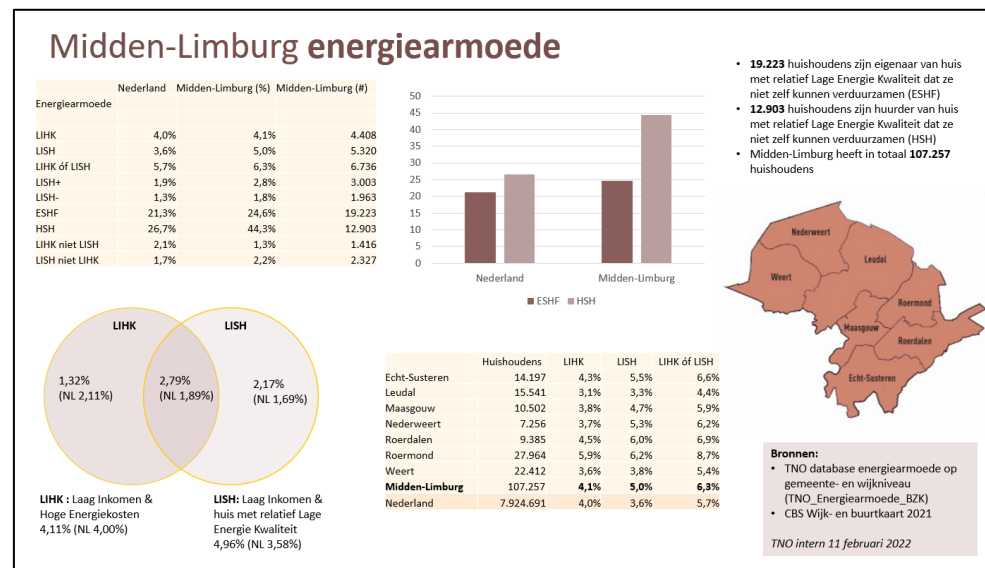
Midden-Limburg **energiearmoede**

| | Nederland | Midden-Limburg (%) | Midden-Limburg (#) |
|---|---|---|---|
| Energiearmoede | | | |
| LIHK | 4,0% | 4,1% | 4.408 |
| LISH | 3,6% | 5,0% | 5.320 |
| LIHK óf LISH | 5,7% | 6,3% | 6.736 |
| LISH+ | 1,9% | 2,8% | 3.003 |
| LISH- | 1,3% | 1,8% | 1.963 |
| ESHF | 21,3% | 24,6% | 19.223 |
| HSH | 26,7% | 44,3% | 12.903 |
| LIHK niet LISH | 2,1% | 1,3% | 1.416 |
| LISH niet LIHK | 1,7% | 2,2% | 2.327 |

50
45
40
35
30
25
20
15
10
5
0
Nederland
Midden-Limburg
ESHF HSH

• **19.223** huishoudens zijn eigenaar van huis met relatief Lage Energie Kwaliteit dat ze niet zelf kunnen verduurzamen (ESHF)
• **12.903** huishoudens zijn huurder van huis met relatief Lage Energie Kwaliteit dat ze niet zelf kunnen verduurzamen (HSH)
• Midden-Limburg heeft in totaal **107.257** huishoudens

Nederweert
Leudal
Weert
Roermond
Maasgouw
Roerdalen
Echt-Susteren

LIHK
LISH
1,32% (NL 2,11%)
2,79% (NL 1,89%)
2,17% (NL 1,69%)

**LIHK :** Laag Inkomen & Hoge Energiekosten 4,11% (NL 4,00%)

**LISH:** Laag Inkomen & huis met relatief Lage Energie Kwaliteit 4,96% (NL 3,58%)

| | Huishoudens | LIHK | LISH | LIHK óf LISH |
|---|---|---|---|---|
| Echt-Susteren | 14.197 | 4,3% | 5,5% | 6,6% |
| Leudal | 15.541 | 3,1% | 3,3% | 4,4% |
| Maasgouw | 10.502 | 3,8% | 4,7% | 5,9% |
| Nederweert | 7.256 | 3,7% | 5,3% | 6,2% |
| Roerdalen | 9.385 | 4,5% | 6,0% | 6,9% |
| Roermond | 27.964 | 5,9% | 6,2% | 8,7% |
| Weert | 22.412 | 3,6% | 3,8% | 5,4% |
| **Midden-Limburg** | 107.257 | **4,1%** | **5,0%** | **6,3%** |
| Nederland | 7.924.691 | 4,0% | 3,6% | 5,7% |

**Bronnen:**
• TNO database energiearmoede op gemeente- en wijkniveau (TNO_Energiearmoede_BZK)
• CBS Wijk- en buurtkaart 2021

*TNO intern 11 februari 2022*